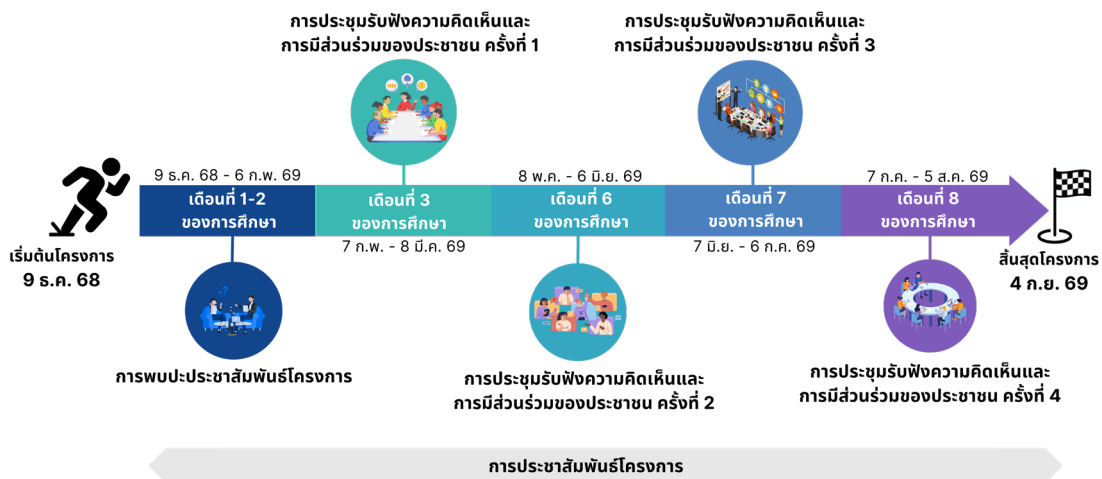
การประชุมรับฟังความคิดเห็นและการมีส่วนร่วมของประชาชน ครั้งที่ 1

การประชุมรับฟังความคิดเห็นและการมีส่วนร่วมของประชาชน ครั้งที่ 3

9 ธ.ค. 68 - 6 ก.พ. 69

8 พ.ค. - 6 มิ.ย. 69

7 ก.ค. - 5 ส.ค. 69

เริ่มต้นโครงการ
9 ธ.ค. 68

เดือนที่ 1-2
ของการศึกษา

เดือนที่ 3
ของการศึกษา

เดือนที่ 6
ของการศึกษา

เดือนที่ 7
ของการศึกษา

เดือนที่ 8
ของการศึกษา

สิ้นสุดโครงการ
4 ก.ย. 69

7 ก.พ. - 8 มี.ค. 69

7 มิ.ย. - 6 ก.ค. 69

การพบปะประชาสัมพันธ์โครงการ

การประชุมรับฟังความคิดเห็นและการมีส่วนร่วมของประชาชน ครั้งที่ 2

การประชุมรับฟังความคิดเห็นและการมีส่วนร่วมของประชาชน ครั้งที่ 4

การประชาสัมพันธ์โครงการ